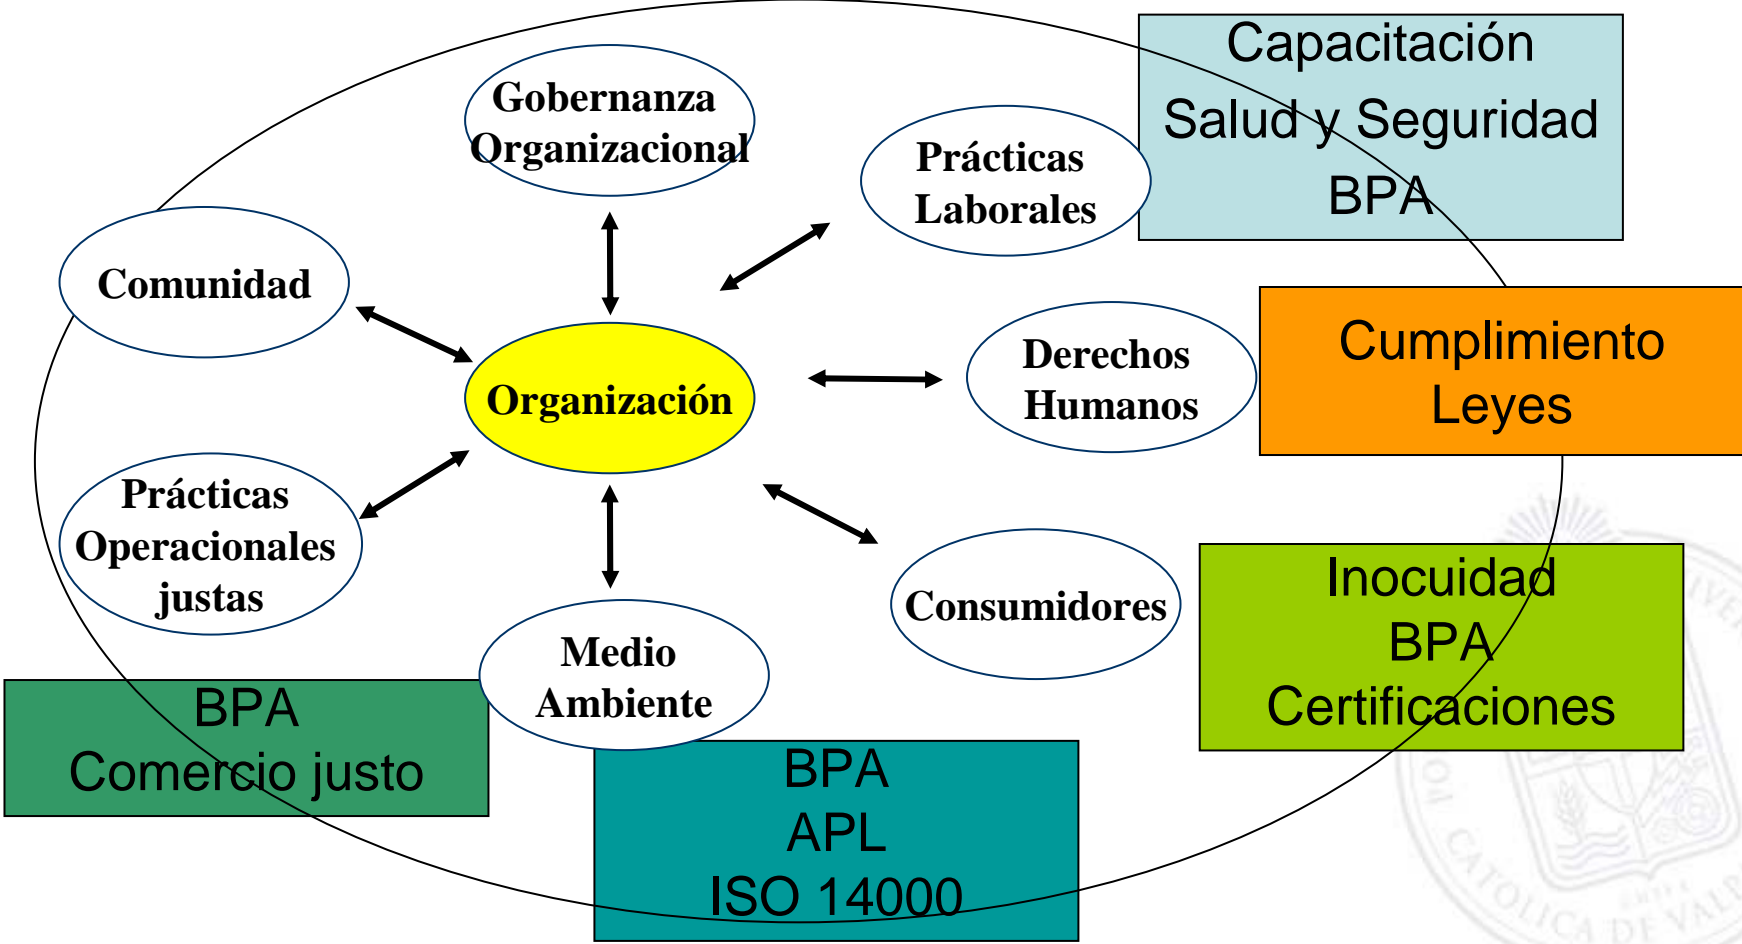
Capacitación
Salud y Seguridad
BPA

Gobernanza Organizacional

Prácticas Laborales

Comunidad

Organización

Derechos Humanos

Cumplimiento
Leyes

Prácticas Operacionales justas

Consumidores

Inocuidad
BPA
Certificaciones

Medio Ambiente

BPA
Comercio justo

BPA
APL
ISO 14000

CATOLICA DE VAL